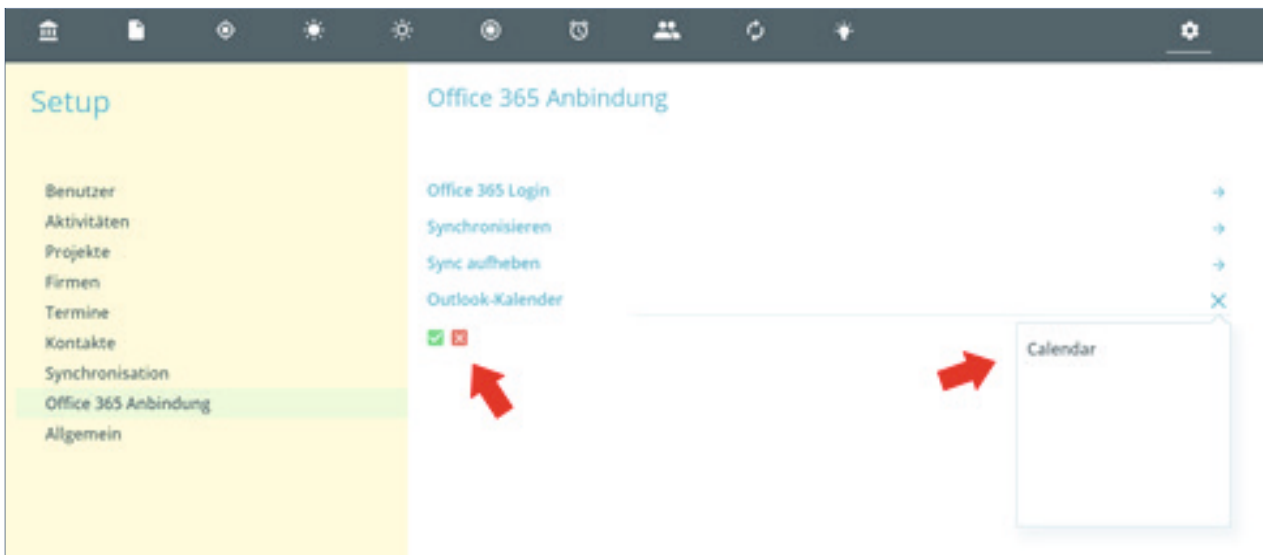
Setup

Benutzer
Aktivitäten
Projekte
Firmen
Termine
Kontakte
Synchronisation
Office 365 Anbindung
Allgemein

Office 365 Anbindung

Office 365 Login →
Synchronisieren →
Sync aufheben →
Outlook-Kalender ×

Calendar